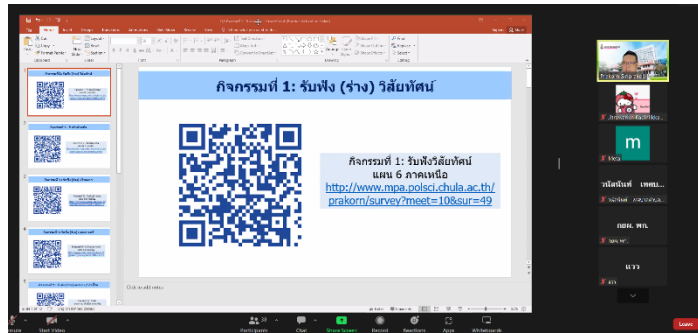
กิจกรรมที่ 1: รับฟัง (ร่าง) วิสัยทัศน์

กิจกรรมที่ 1: รับฟังวิสัยทัศน์
แผน 6 ภาคเหนือ
http://www.mpa.polsci.chula.ac.th/prakorn/survey?meet=10&sur=49

Click to add notes

m

Participants

Chat

Share Screen

Record

Reactions

Apps

Whiteboards

Start Video

Leave